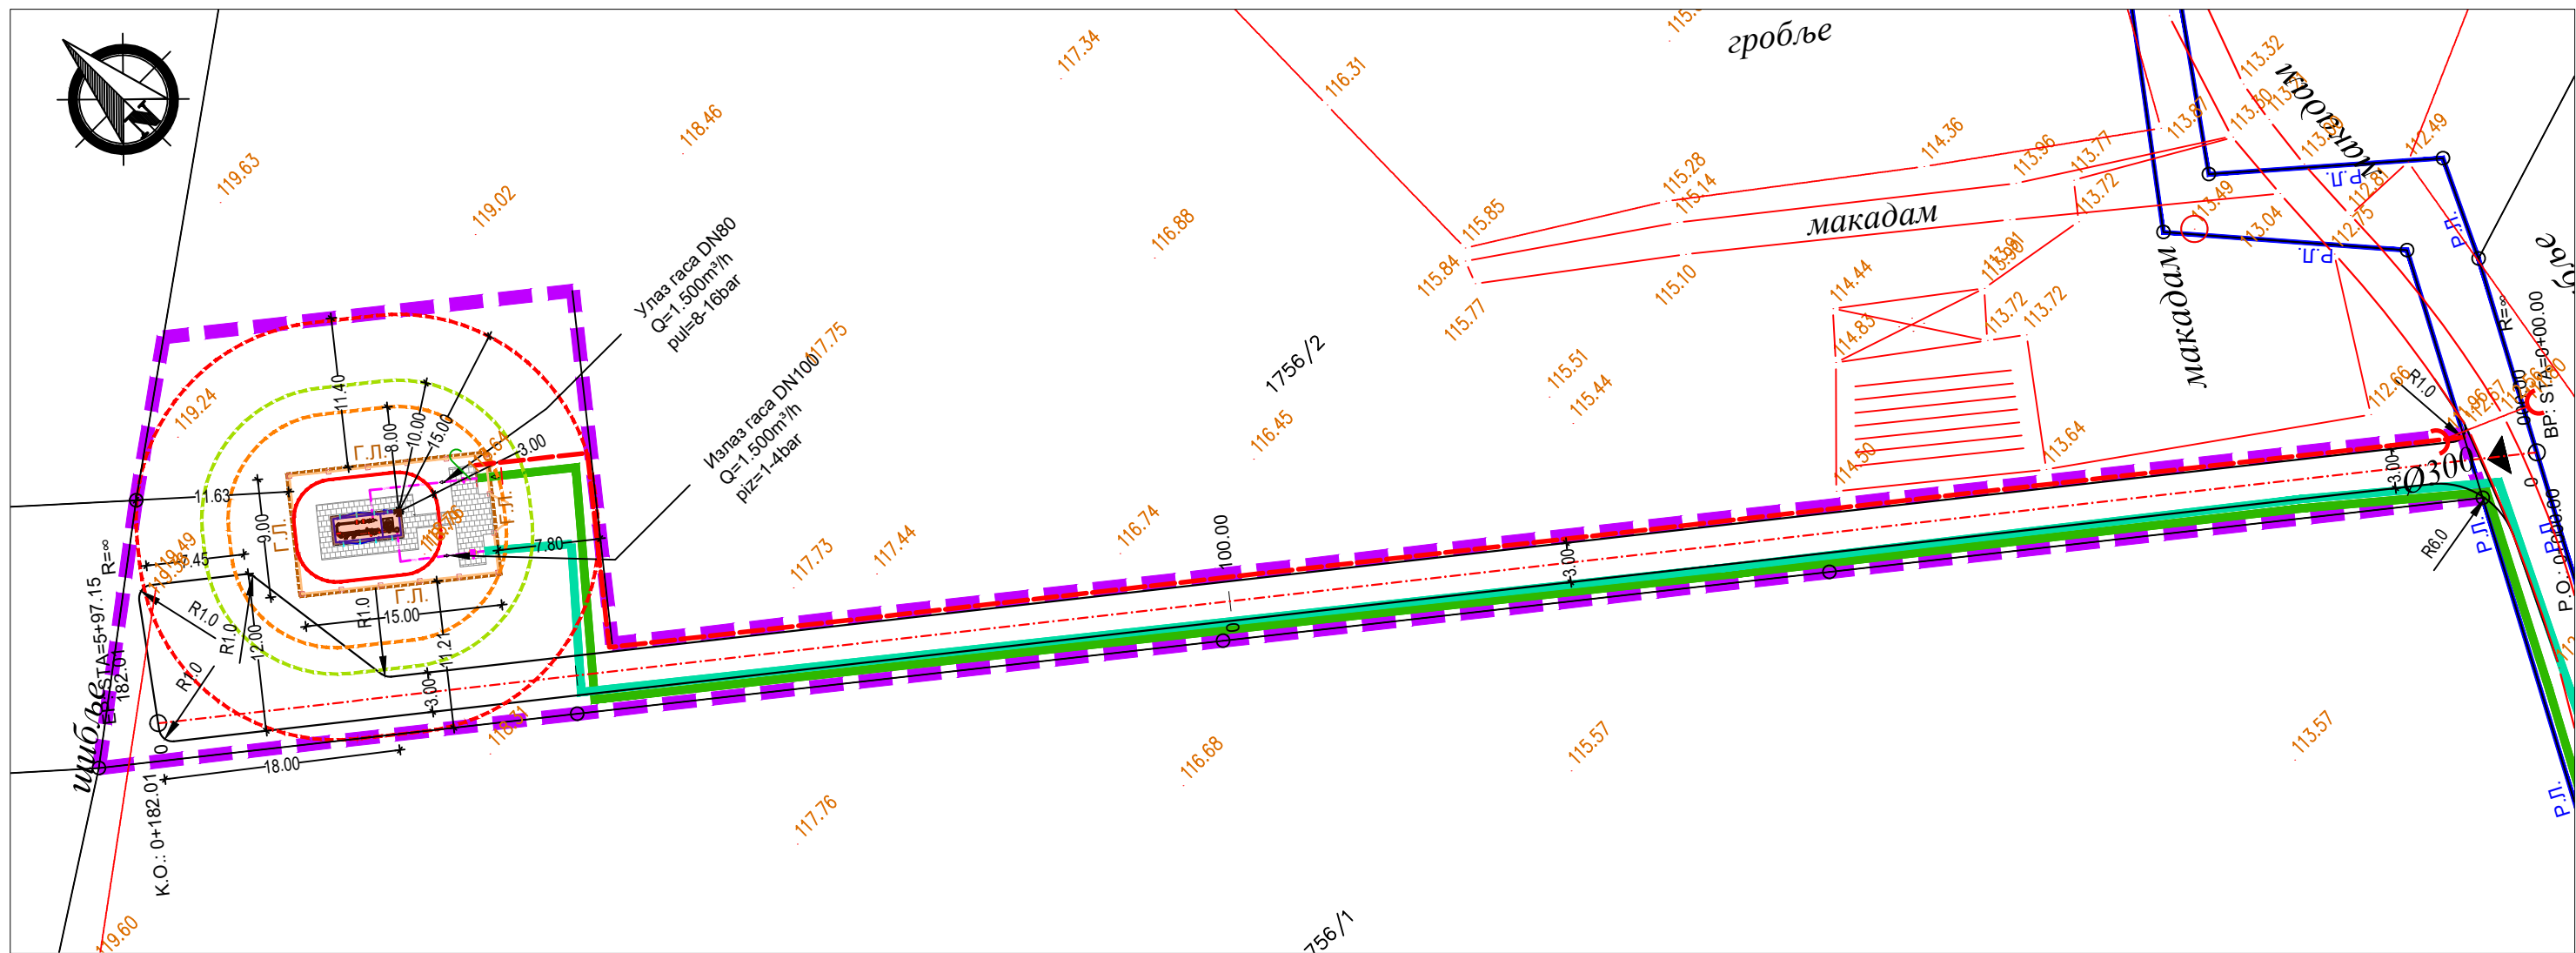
гробље
117.34
116.31
113.32
118.46
119.63
119.02
116.88
115.85
115.28
115.14
114.36
113.96
113.77
113.72
113.87
113.49
113.04
112.49
макадам
макадам
115.84
115.77
115.10
114.44
114.83
113.72
113.72
Улаз гаса DN80
Q=1.500m³/h
pul=8-16bar
117.75
1756/2
Излаз гаса DN100
Q=1.500m³/h
piz=1-4bar
115.51
115.44
116.45
113.64
114.50
112.66
R1.0
119.24
11.40
8.00
10.00
15.00
3.00
Г.Л.
Г.Л.
Г.Л.
Г.Л.
11.63
9.00
7.45
7.80
117.73
117.44
116.74
100.00
3.00
3.00
Ø300
R6.0
Р.Л.
Р.Л.
Р.Л.
Р.Л.
R=∞
BP: STA=0+00.00
Р.О.: 0+00.00
R=∞
BP: STA=5+97.15
182.01
R1.0
R1.0
R1.0
12.00
15.00
R1.0
11.21
3.00
0
шибре
18.00
К.О.: 0+182.01
116.68
115.57
113.57
117.76
119.60
1756/1